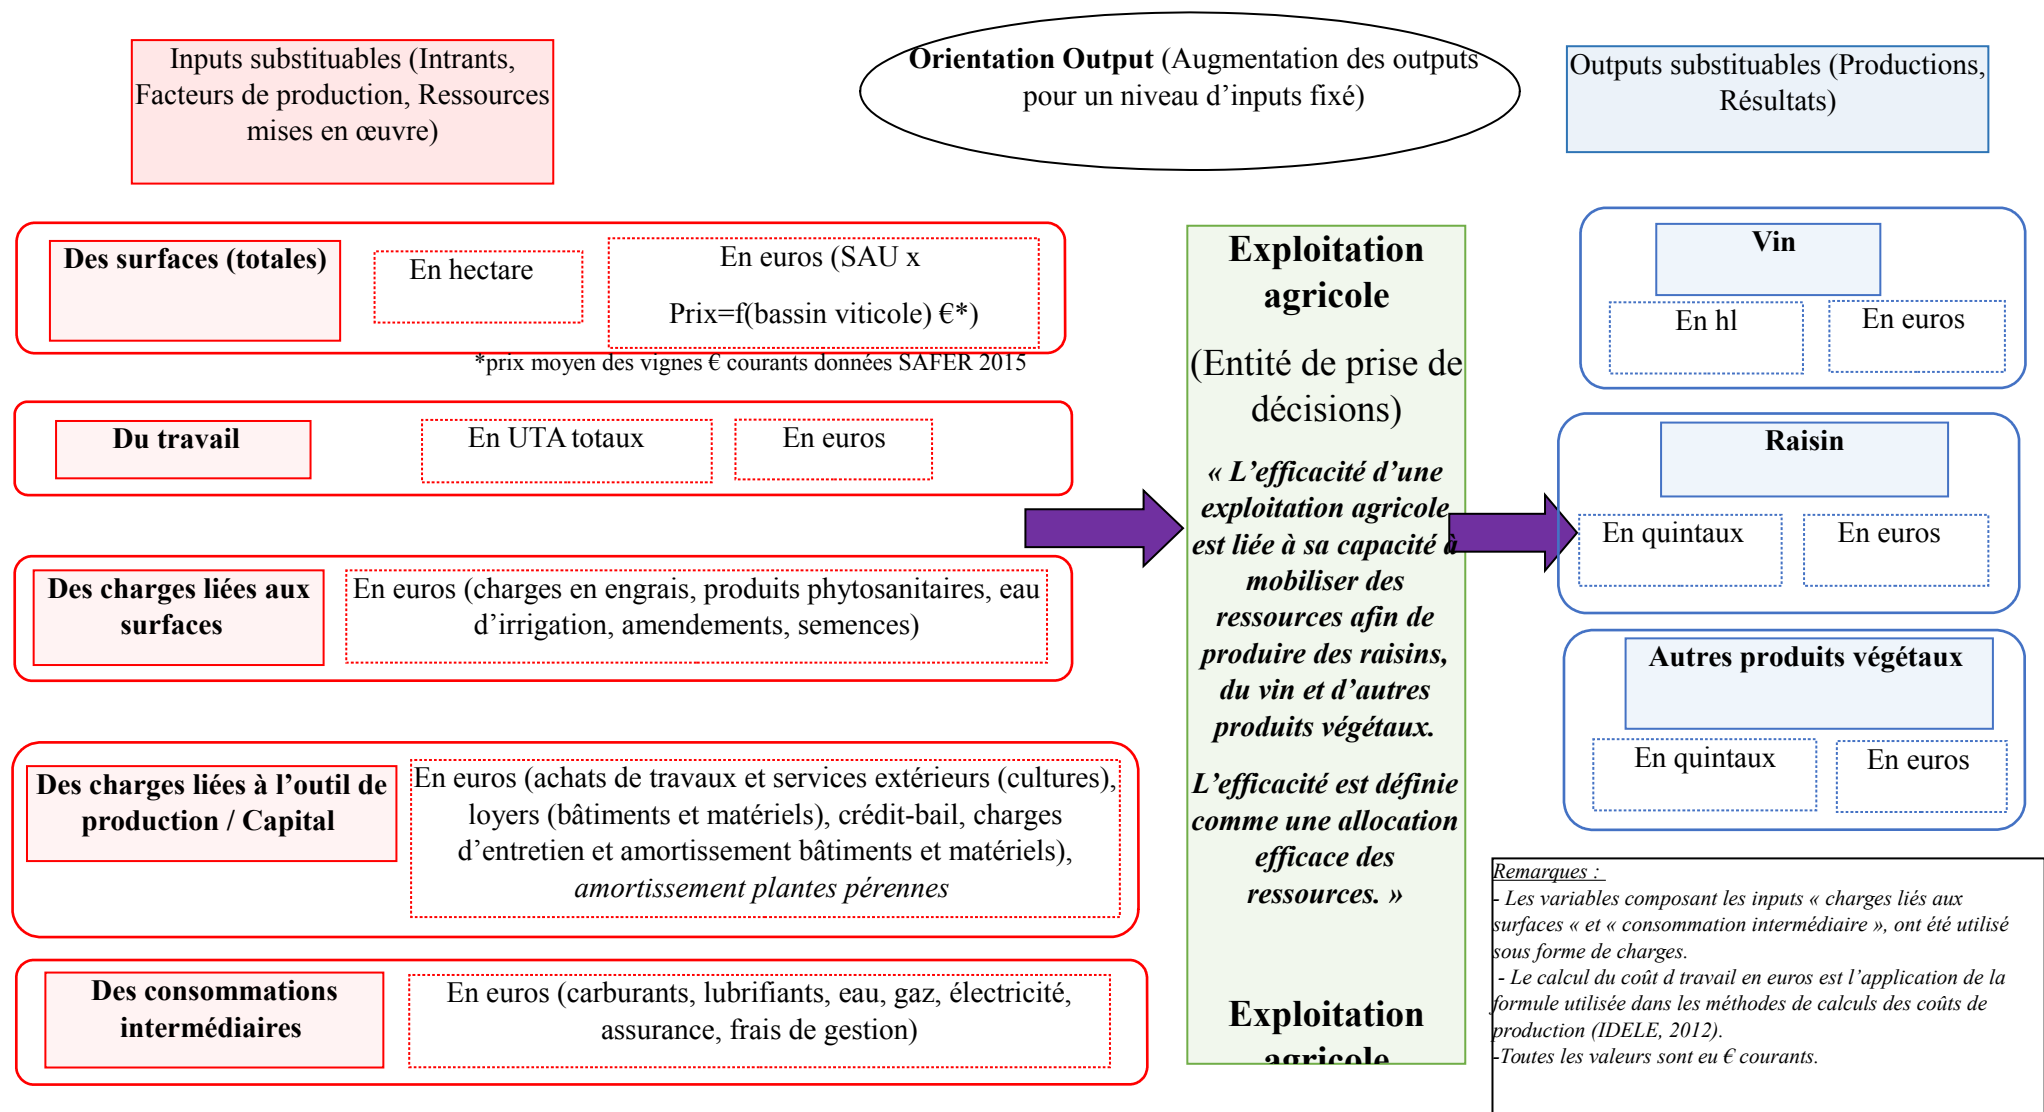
Inputs substituables (Intrants, Facteurs de production, Ressources mises en œuvre)

**Orientation Output** (Augmentation des outputs pour un niveau d'inputs fixé)

Outputs substituables (Productions, Résultats)

**Des surfaces (totales)**

En hectare

En euros (SAU x

Prix=f(bassin viticole) €*)

*prix moyen des vignes € courants données SAFER 2015

**Du travail**

En UTA totaux

En euros

**Des charges liées aux surfaces**

En euros (charges en engrais, produits phytosanitaires, eau d'irrigation, amendements, semences)

**Des charges liées à l'outil de production / Capital**

En euros (achats de travaux et services extérieurs (cultures), loyers (bâtiments et matériels), crédit-bail, charges d'entretien et amortissement bâtiments et matériels), *amortissement plantes pérennes*

**Des consommations intermédiaires**

En euros (carburants, lubrifiants, eau, gaz, électricité, assurance, frais de gestion)

**Exploitation agricole**

(Entité de prise de décisions)

***« L'efficacité d'une exploitation agricole est liée à sa capacité à mobiliser des ressources afin de produire des raisins, du vin et d'autres produits végétaux.***

***L'efficacité est définie comme une allocation efficace des ressources. »***

**Exploitation agricole**

**Vin**

En hl

En euros

**Raisin**

En quintaux

En euros

**Autres produits végétaux**

En quintaux

En euros

*Remarques :*
*- Les variables composant les inputs « charges liés aux surfaces « et « consommation intermédiaire », ont été utilisé sous forme de charges.*
*- Le calcul du coût d travail en euros est l'application de la formule utilisée dans les méthodes de calculs des coûts de production (IDELE, 2012).*
*-Toutes les valeurs sont eu € courants.*